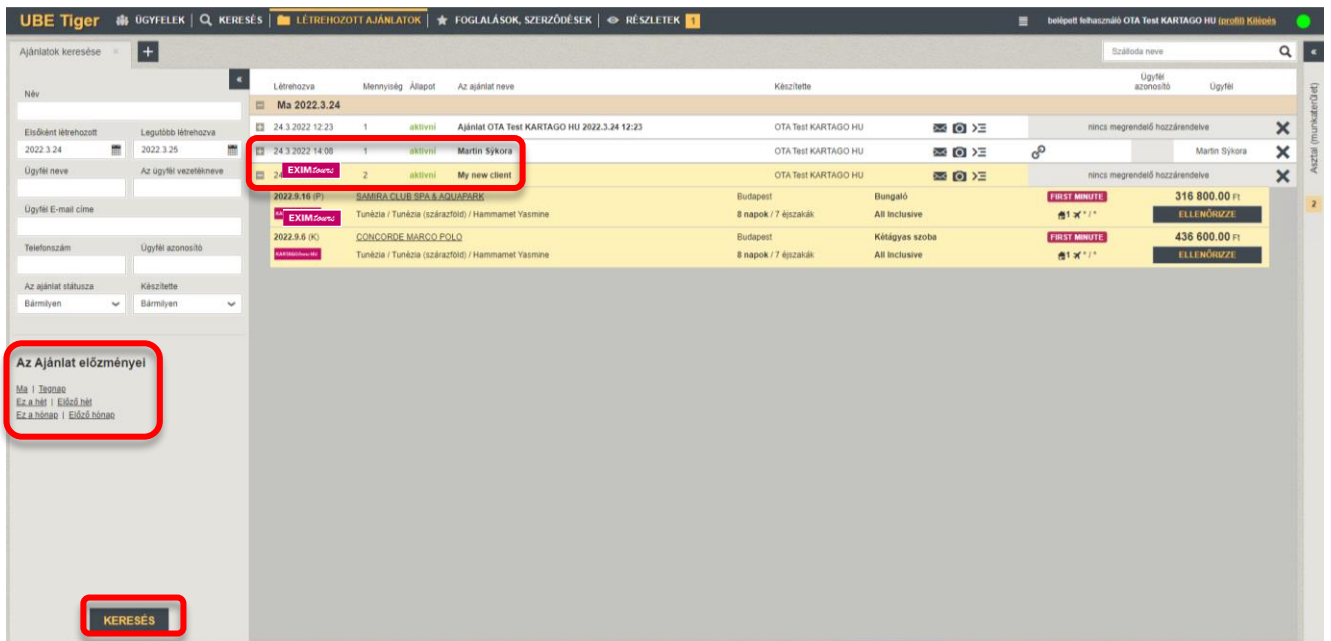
UBE Tiger ÜGYFELEK | KERESÉS | LÉTREHOZOTT AJÁNLATOK | FOGLALÁSOK, SZERZŐDÉSEK | RÉSZLETEK 1

belépett felhasználó OTA Test KARTAGO HU (profil) Kilépés

Ajánlatok keresése ×

Szálloda neve

Név

Elsőként létrehozott
2022.3.24
Legutóbb létrehozva
2022.3.25

Ügyfél neve
Az ügyfél vezetékneve

Ügyfél E-mail címe

Telefonszám
Ügyfél azonosító

Az ajánlat státusza
Bármilyen
Készítette
Bármilyen

Az Ajánlat előzményei

Ma | Tegnap
Ez a hét | Előző hét
Ez a hónap | Előző hónap

KERESÉS

| Létrehozva | Mennyiség | Állapot | Az ajánlat neve | Készítette | Ügyfél azonosító | Ügyfél |
|---|---|---|---|---|---|---|
| Ma 2022.3.24 | | | | | | |
| 24.3.2022 12:23 | 1 | aktívní | Ajánlat OTA Test KARTAGO HU 2022.3.24 12:23 | OTA Test KARTAGO HU | nincs megrendelő hozzárendelve | |
| 24.3.2022 14:08 | 1 | aktívní | Martin Sýkora | OTA Test KARTAGO HU | | Martin Sýkora |
| 24 | 2 | aktívní | My new client | OTA Test KARTAGO HU | nincs megrendelő hozzárendelve | |

EXIMtours

2022.9.16 (P) SAMIRA CLUB SPA & AQUAPARK Budapest Bungaló FIRST MINUTE 316 800.00 Ft
EXIMtours Tunézia / Tunézia (szárazföld) / Hammamet Yasmine 8 napok / 7 éjszakák All Inclusive 1 ELLENŐRIZZE

2022.9.6 (K) CONCORDE MARCO POLO Budapest Kétágyas szoba FIRST MINUTE 436 600.00 Ft
KARTAGOtours Tunézia / Tunézia (szárazföld) / Hammamet Yasmine 8 napok / 7 éjszakák All Inclusive 1 ELLENŐRIZZE

Asztal (munkaterület)
2